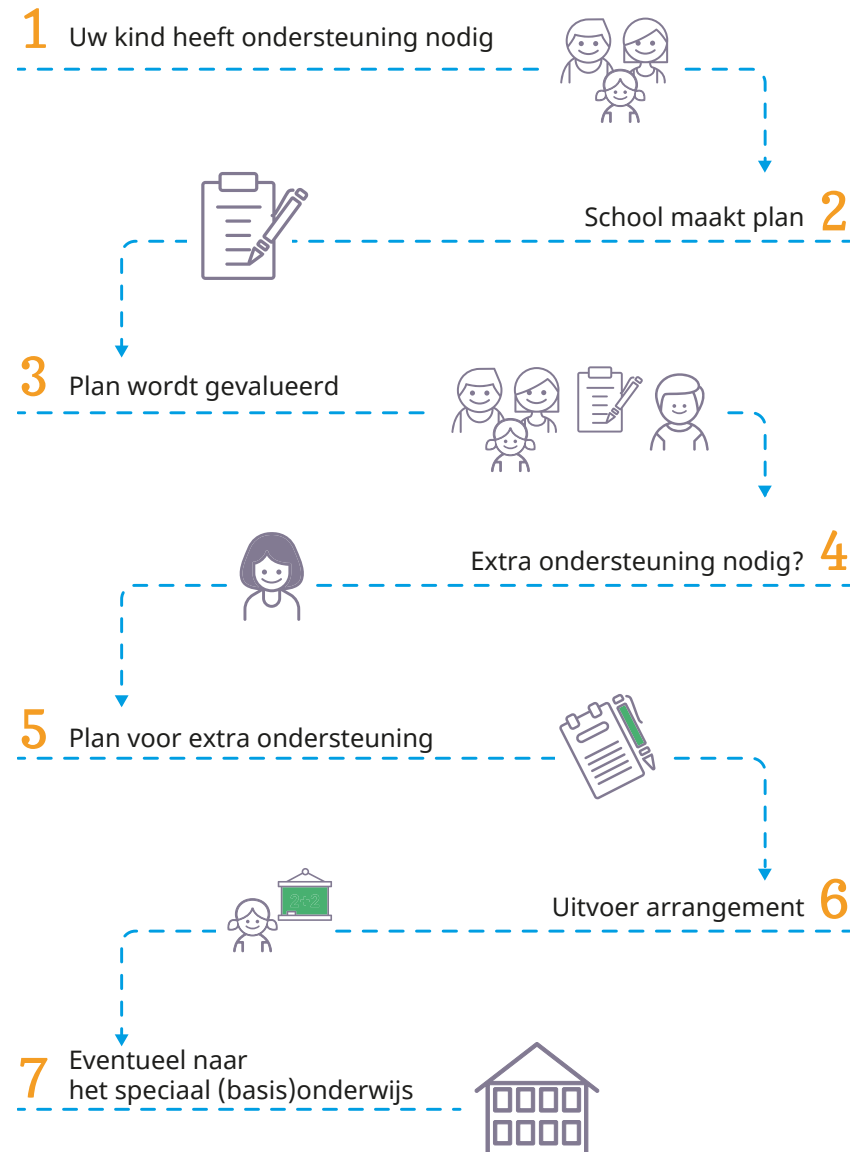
1 Uw kind heeft ondersteuning nodig

School maakt plan 2

3 Plan wordt gevalueerd

Extra ondersteuning nodig? 4

5 Plan voor extra ondersteuning

2+2

Uitvoer arrangement 6

7 Eventueel naar het speciaal (basis)onderwijs